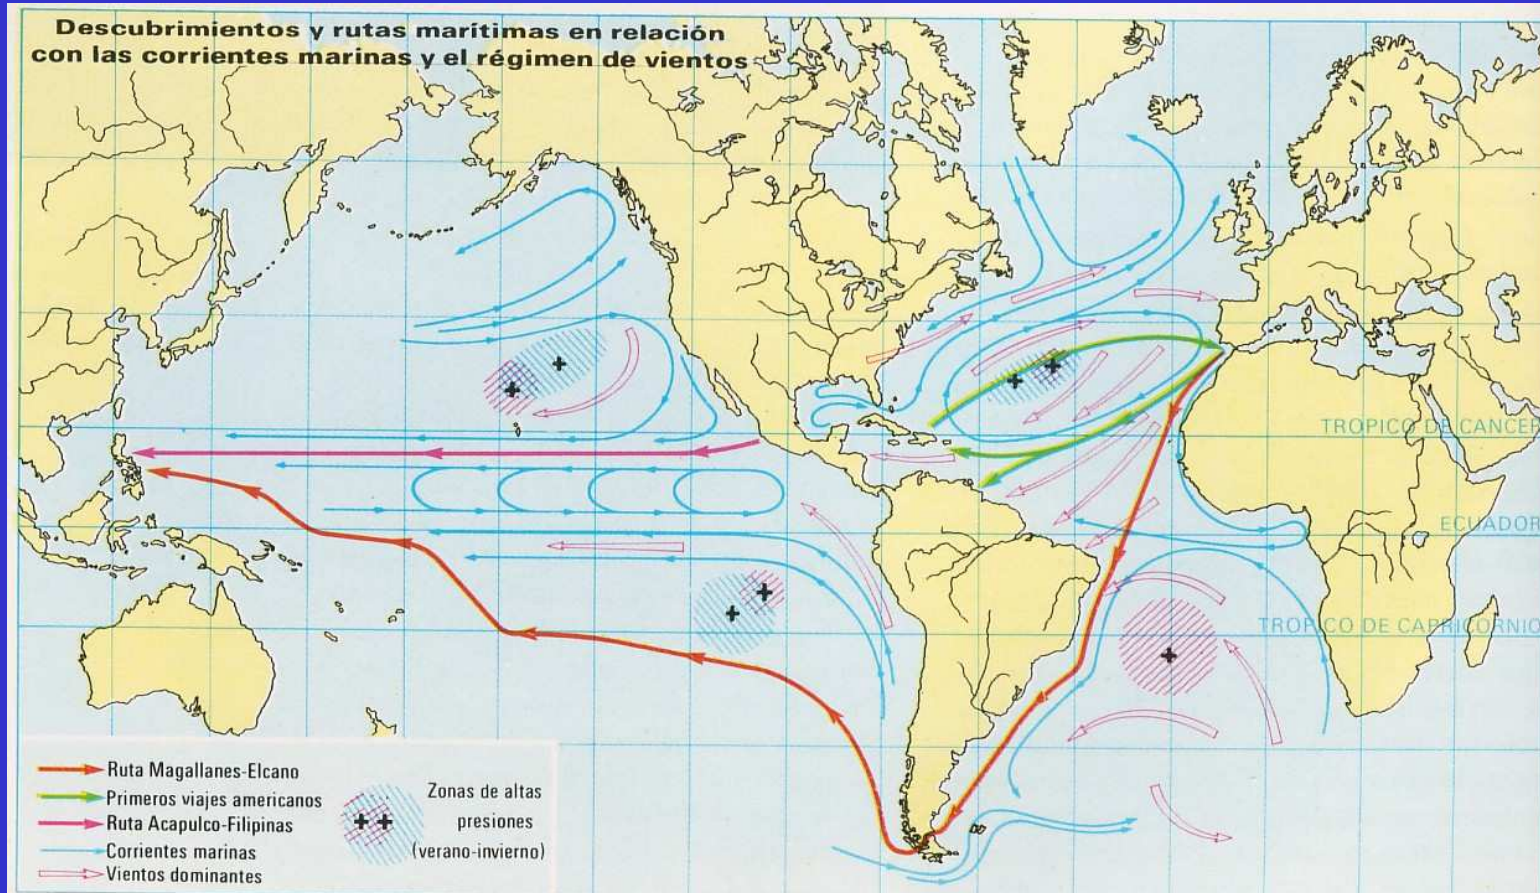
Descubrimientos y rutas marítimas en relación con las corrientes marinas y el régimen de vientos

TROPICO DE CANCER

ECUADOR

TROPICO DE CAPRICORNIO

Ruta Magallanes-Elcano
Primeros viajes americanos
Ruta Acapulco-Filipinas
Corrientes marinas
Vientos dominantes

Zonas de altas presiones (verano-invierno)